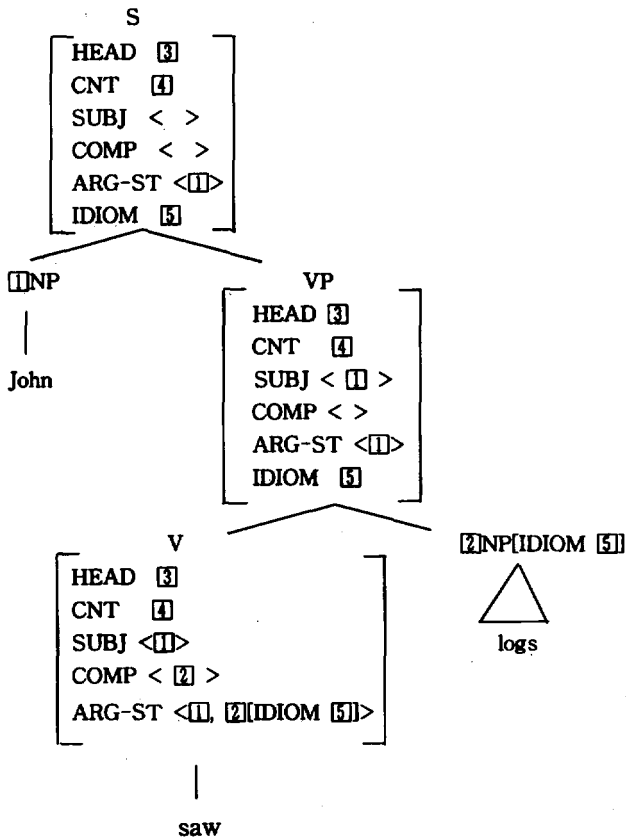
S

| HEAD | 3 |
|---|---|
| CNT | 4 |
| SUBJ | < > |
| COMP | < > |
| ARG-ST | <1> |
| IDIOM | 5 |

1NP

John

VP

| HEAD | 3 |
|---|---|
| CNT | 4 |
| SUBJ | < 1 > |
| COMP | < > |
| ARG-ST | <1> |
| IDIOM | 5 |

V

| HEAD | 3 |
|---|---|
| CNT | 4 |
| SUBJ | <1> |
| COMP | < 2 > |
| ARG-ST | <1, 2[IDIOM 5]> |

saw

2NP[IDIOM 5]

logs